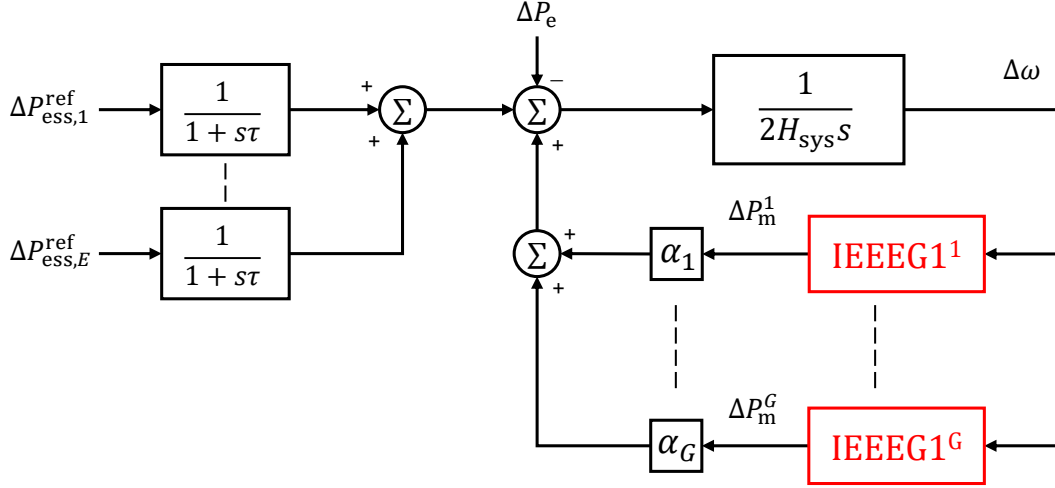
$\Delta P_{\mathrm{e}}$

$\Delta P_{\mathrm{ess},1}^{\mathrm{ref}}$

$\frac{1}{1+s\tau}$

+

+

$\Sigma$

$\Sigma$

−

+

$\frac{1}{2H_{\mathrm{sys}}s}$

$\Delta\omega$

$\Delta P_{\mathrm{ess},E}^{\mathrm{ref}}$

$\frac{1}{1+s\tau}$

$\Delta P_{\mathrm{m}}^{1}$

$\Sigma$

+

+

$\alpha_1$

IEEEG1$^1$

$\Delta P_{\mathrm{m}}^{G}$

$\alpha_G$

IEEEG1$^{\mathrm{G}}$